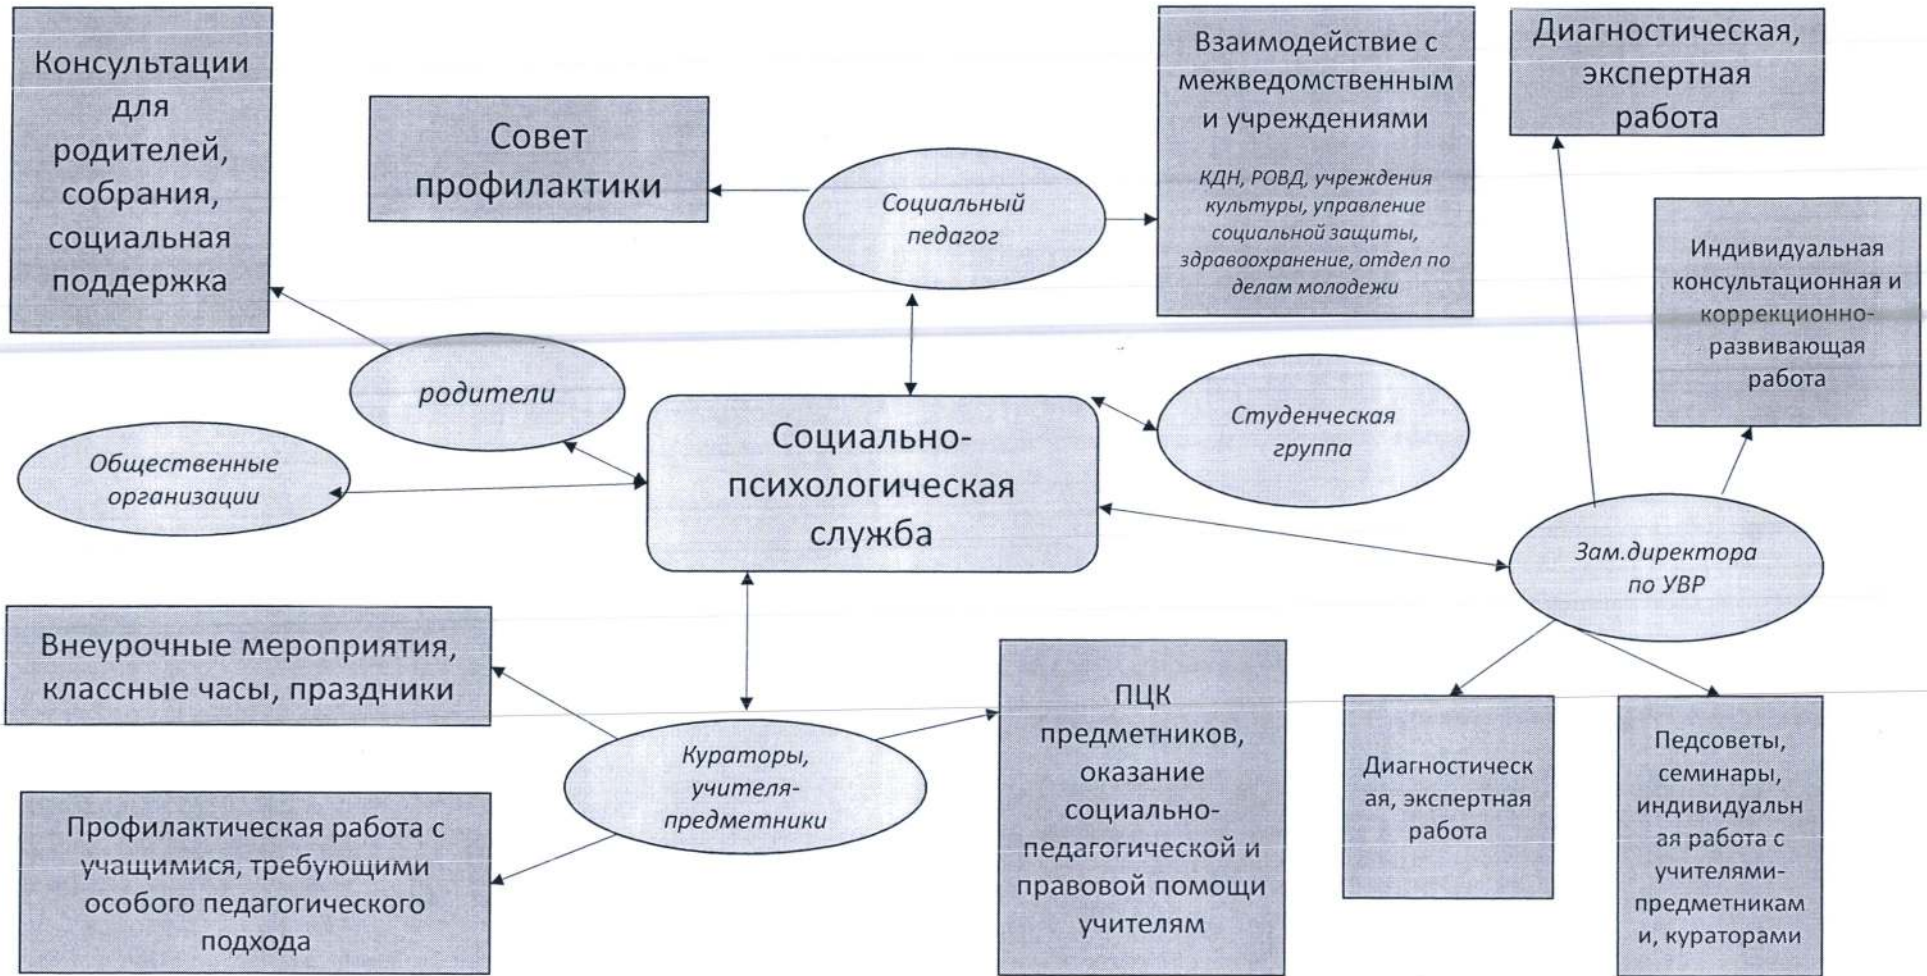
Консультации для родителей, собрания, социальная поддержка

Совет профилактики

Социальный педагог

Взаимодействие с межведомственным и учреждениями

КДН, РОВД, учреждения культуры, управление социальной защиты, здравоохранение, отдел по делам молодежи

Диагностическая, экспертная работа

Индивидуальная консультационная и коррекционно-развивающая работа

родители

Студенческая группа

Общественные организации

Социально-психологическая служба

Зам.директора по УВР

Внеурочные мероприятия, классные часы, праздники

ПЦК предметников, оказание социально-педагогической и правовой помощи учителям

Диагностическ ая, экспертная работа

Педсоветы, семинары, индивидуальн ая работа с учителями-предметникам и, кураторами

Кураторы, учителя-предметники

Профилактическая работа с учащимися, требующими особого педагогического подхода